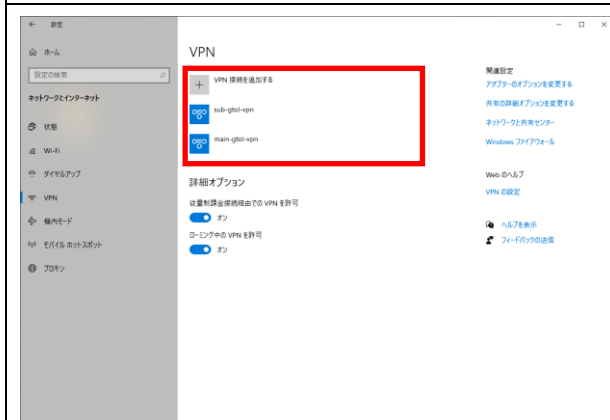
← 設定

ホーム

設定の検索

ネットワークとインターネット

状態

Wi-Fi

ダイヤルアップ

VPN

機内モード

モバイル ホットスポット

プロキシ

VPN

VPN 接続を追加する

sub-gtol-vpn

main-gtol-vpn

詳細オプション

従量制課金接続経由での VPN を許可

オン

ローミング中の VPN を許可

オン

関連設定

アダプターのオプションを変更する

共有の詳細オプションを変更する

ネットワークと共有センター

Windows ファイアウォール

Web のヘルプ

VPN の設定

ヘルプを表示

フィードバックの送信